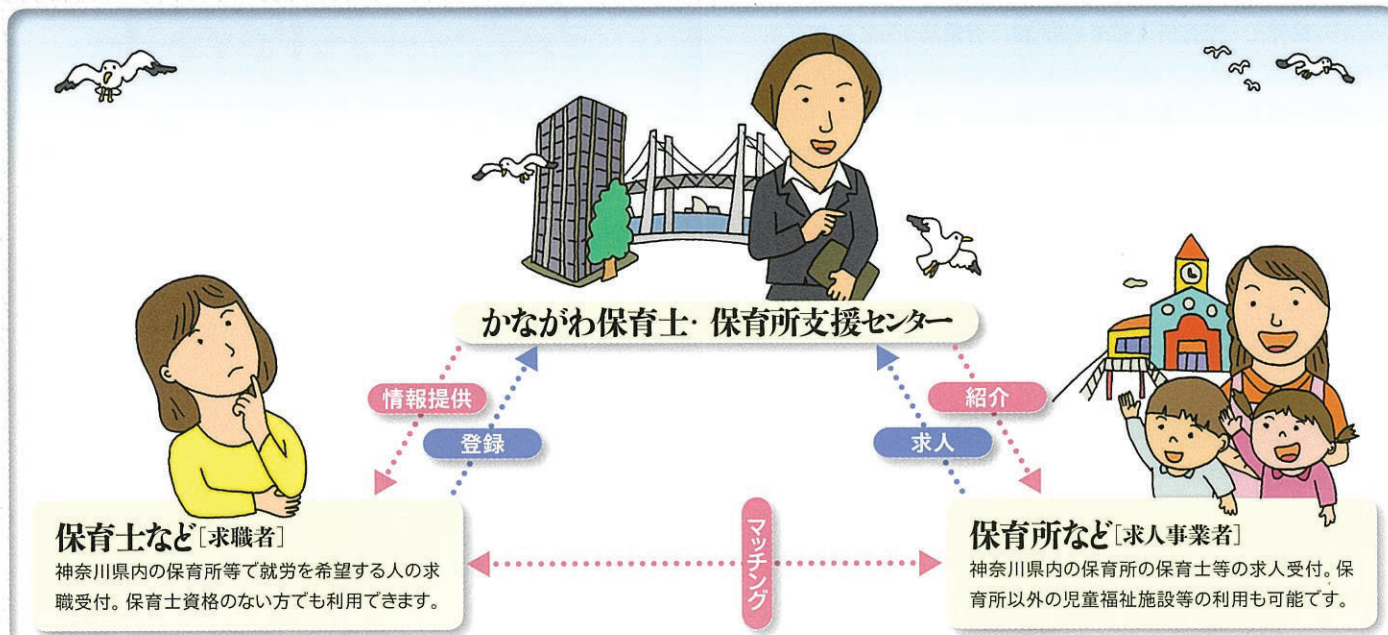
かながわ保育士· 保育所支援センター

情報提供

登録

紹介

求人

保育士など[求職者]
神奈川県内の保育所等で就労を希望する人の求職受付。保育士資格のない方でも利用できます。

マッチング

保育所など[求人事業者]
神奈川県内の保育所の保育士等の求人受付。保育所以外の児童福祉施設等の利用も可能です。